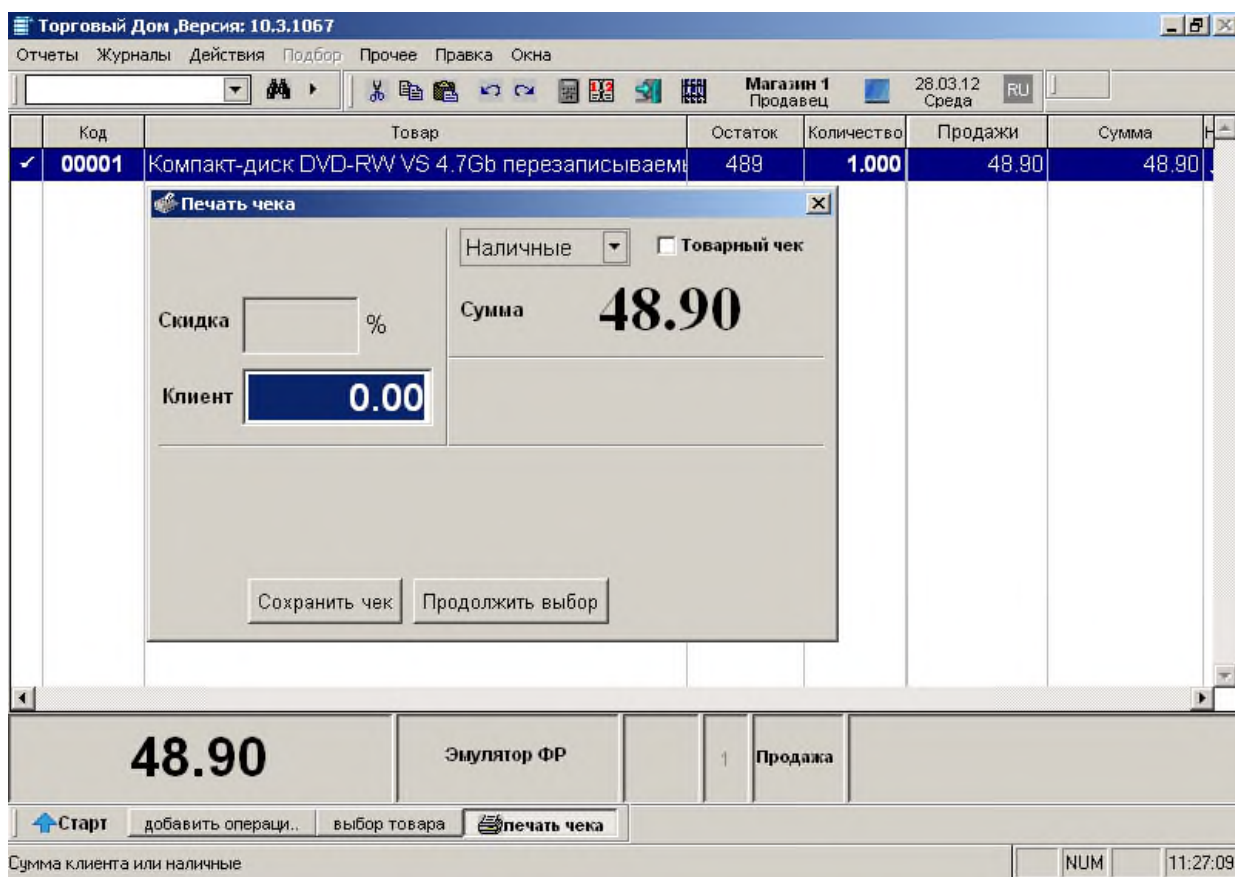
Торговый Дом ,Версия: 10.3.1067

Отчеты Журналы Действия Подбор Прочее Правка Окна

Магазин 1
Продавец

28.03.12
Среда

RU

| Код | Товар | Остаток | Количество | Продажи | Сумма | Н |
|---|---|---|---|---|---|---|
| 00001 | Компакт-диск DVD-RW VS 4.7Gb перезаписываем | 489 | 1.000 | 48.90 | 48.90 | |

Печать чека

Наличные

Товарный чек

Сумма 48.90

Скидка %

Клиент 0.00

Сохранить чек

Продолжить выбор

48.90

Эмулятор ФР

1

Продажа

Старт

добавить операци..

выбор товара

печать чека

Сумма клиента или наличные

NUM

11:27:09